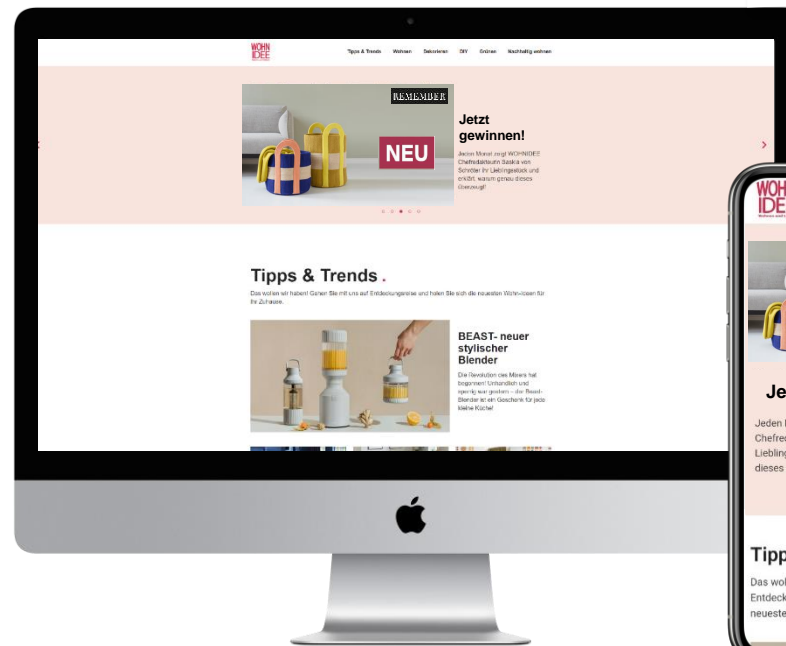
WOHN IDEE

Tipps & Trends Wohnen Dekorieren DIY Grünes Nachhaltig wohnen

REMEMBER

NEU

Jetzt gewinnen!

Jeden Monat zeigt WOHNIDEE Chefredakteurin Saskia von Schröter ihr Lieblingsstück und erklärt, warum genau dieses überzeugt!

Tipps & Trends.

Das wollen wir haben! Gehen Sie mit uns auf Entdeckungsreise und holen Sie sich die neuesten Wohn-Ideen für Ihr Zuhause.

BEAST- neuer stylischer Blender

Die Revolution des Mixers hat begonnen! Unhandlich und sperrig war gestern – der Beast-Blender ist ein Geschenk für jede kleine Küche!

WOHN IDEE

Je

Jeden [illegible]
Chefred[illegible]
Liebling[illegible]
dieses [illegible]

Tipp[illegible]

Das wol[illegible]
Entdeck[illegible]
neueste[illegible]